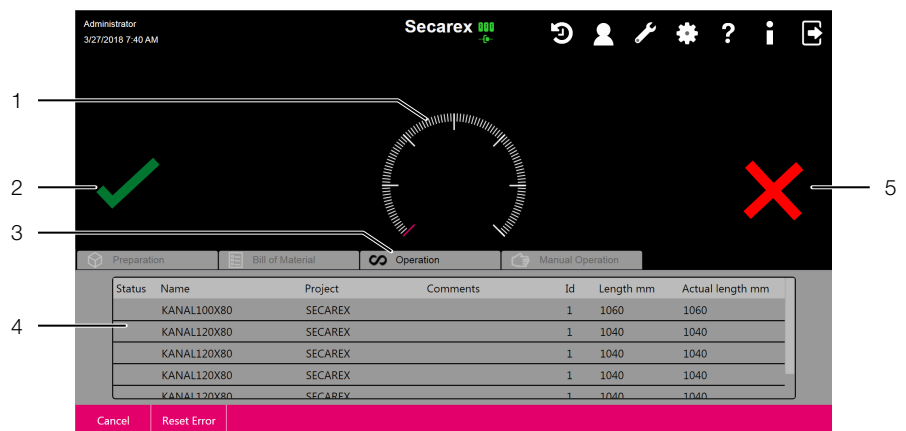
Administrator
3/27/2018 7:40 AM

Secarex

1

2

3

4

5

Preparation
Bill of Material
Operation
Manual Operation

| Status | Name | Project | Comments | Id | Length mm | Actual length mm |
|---|---|---|---|---|---|---|
| | KANAL100X80 | SECAREX | | 1 | 1060 | 1060 |
| | KANAL120X80 | SECAREX | | 1 | 1040 | 1040 |
| | KANAL120X80 | SECAREX | | 1 | 1040 | 1040 |
| | KANAL120X80 | SECAREX | | 1 | 1040 | 1040 |
| | KANAL120X80 | SECAREX | | 1 | 1040 | 1040 |

Cancel
Reset Error